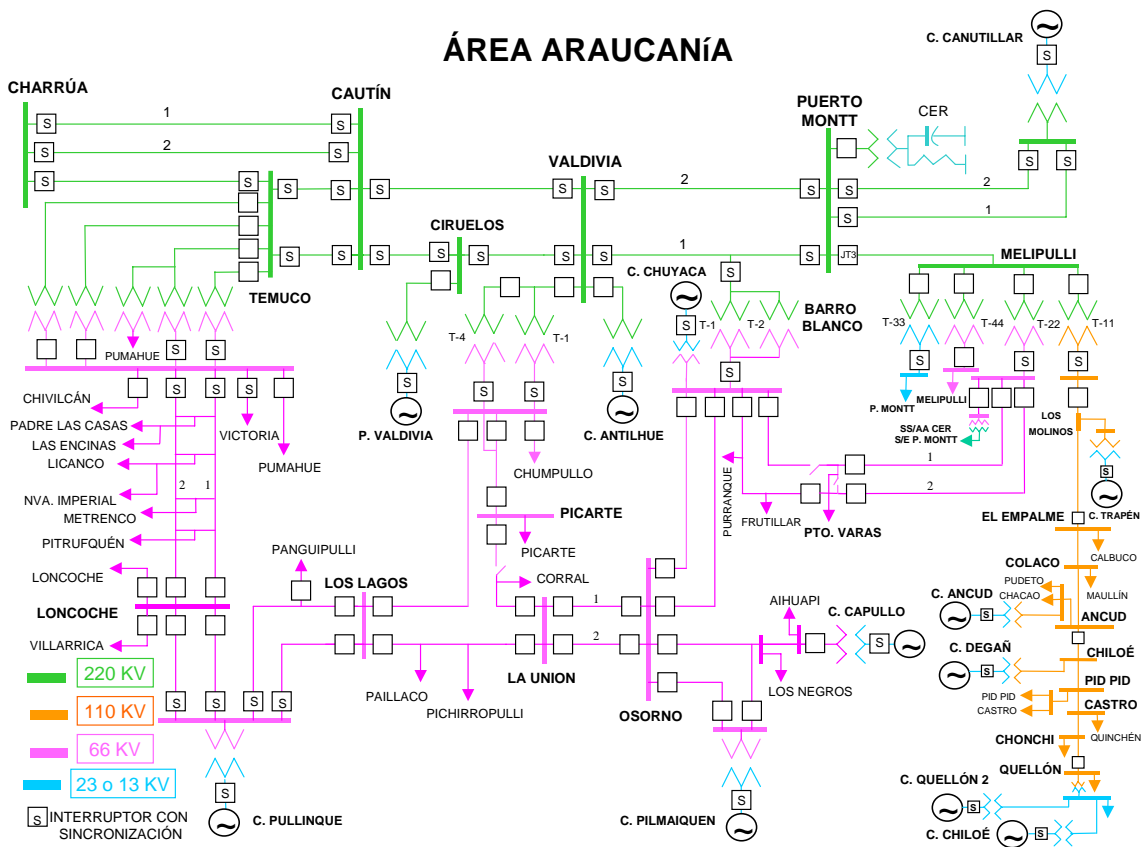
ÁREA ARAUCANíA

C. CANUTILLAR
S

CHARRÚA
CAUTÍN
PUERTO MONTT
CER
VALDIVIA
1
2
S S
S S
S S S S S S S S S
2
2
1
1
CIRUELOS
S S S S S S S S JT3
MELIPULLI
TEMUCO
C. CHUYACA
S
BARRO BLANCO
T-1 T-2
T-33 T-44 T-22 T-11
T-4 T-1
PUMAHUE
S S
S S S
S S
S S S
P. MONTT
MELIPULLI
SS/AA CER S/E P. MONTT
LOS MOLINOS
CHIVILCÁN
PADRE LAS CASAS
LAS ENCINAS
LICANCO
VICTORIA
PUMAHUE
P. VALDIVIA
C. ANTILHUE
CHUMPULLO
1
2
S
C. TRAPÉN
NVA. IMPERIAL
METRENCO
PITRUFQUÉN
2 1
PICARTE
PICARTE
PURRANQUE
FRUTILLAR
PTO. VARAS
EL EMPALME
CALBUCO
LONCOCHE
LONCOCHE
VILLARRICA
PANGUIPULLI
LOS LAGOS
CORRAL
1
2
AIHUAPI
C. CAPULLO
S
COLACO
PUDETO
CHACAO
MAULLÍN
C. ANCUD
S
ANCUD
C. DEGAÑ
S
CHILOÉ
PID PID
PID PID
CASTRO
CASTRO
CHONCHI
QUINCHÉN
QUELLÓN
C. QUELLÓN 2
S
C. CHILOÉ
S
220 KV
110 KV
66 KV
23 o 13 KV
S INTERRUPTOR CON SINCRONIZACIÓN
PAILLACO
PICHIRROPULLI
LA UNION
OSORNO
LOS NEGROS
S S S S
S
C. PULLINQUE
S
C. PILMAIQUEN